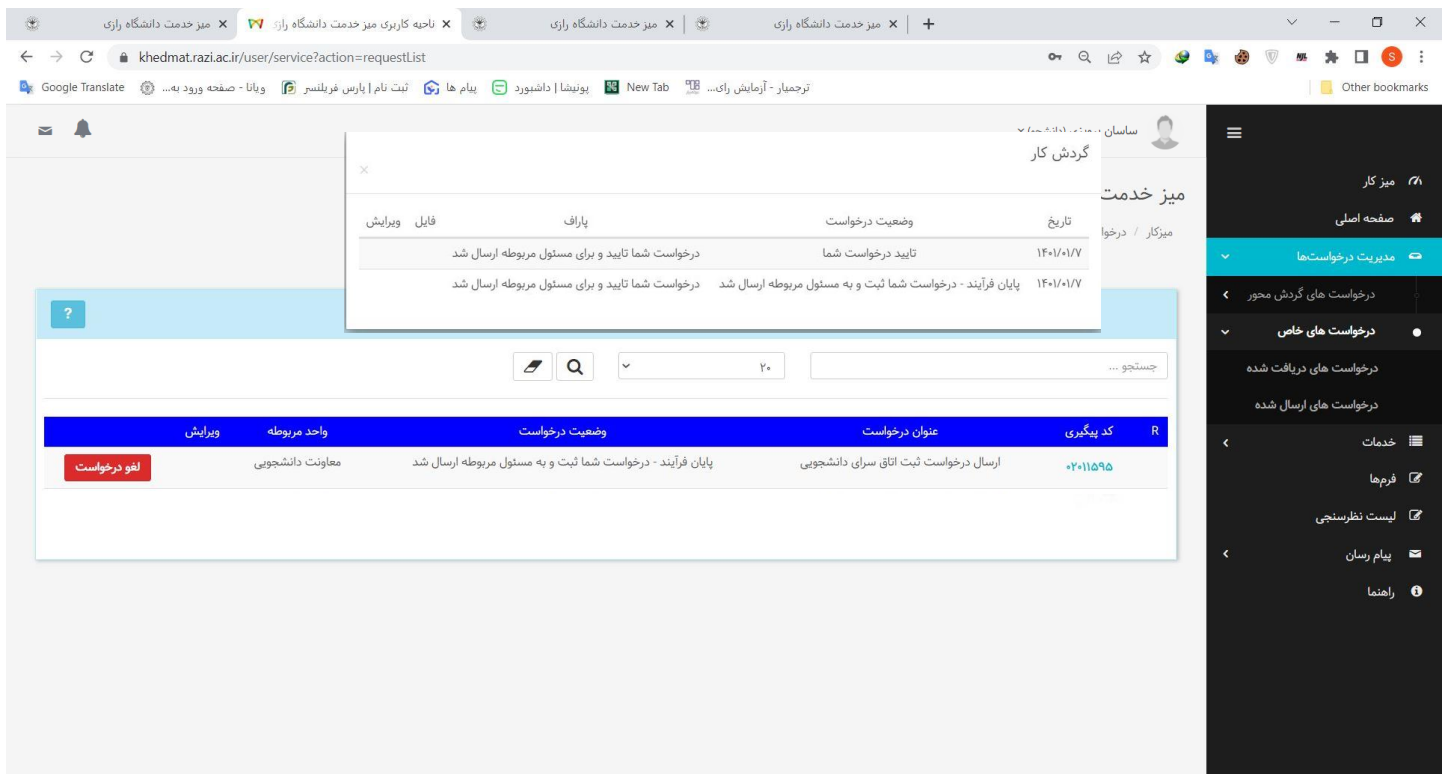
میز خدمت دانشگاه رازی | ناحیه کاربری میز خدمت دانشگاه رازی | میز خدمت دانشگاه رازی | میز خدمت دانشگاه رازی

khedmat.razi.ac.ir/user/service?action=requestList

Google Translate | ویانا - صفحه ورود به... | ثبت نام | پارس فریلنسر | پیام ها | یونیشا | داشبورد | New Tab | ترجمیار - آزمایش رای... | Other bookmarks

ساسان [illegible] (دانشجو)

میز خدمت

میزکار / درخوا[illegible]

گردش کار

×

| تاریخ | وضعیت درخواست | پاراف | فایل | ویرایش |
|---|---|---|---|---|
| ۱۴۰۱/۰۱/۷ | تایید درخواست شما | درخواست شما تایید و برای مسئول مربوطه ارسال شد | | |
| ۱۴۰۱/۰۱/۷ | پایان فرآیند - درخواست شما ثبت و به مسئول مربوطه ارسال شد | درخواست شما تایید و برای مسئول مربوطه ارسال شد | | |

?

جستجو ...

۲۰

| R | کد پیگیری | عنوان درخواست | وضعیت درخواست | واحد مربوطه | ویرایش |
|---|---|---|---|---|---|
| | ۰۲۰۱۱۵۹۵ | ارسال درخواست ثبت اتاق سرای دانشجویی | پایان فرآیند - درخواست شما ثبت و به مسئول مربوطه ارسال شد | معاونت دانشجویی | لغو درخواست |

میز کار
صفحه اصلی
مدیریت درخواست‌ها
درخواست های گردش محور
درخواست های خاص
درخواست های دریافت شده
درخواست های ارسال شده
خدمات
فرم‌ها
لیست نظرسنجی
پیام رسان
راهنما